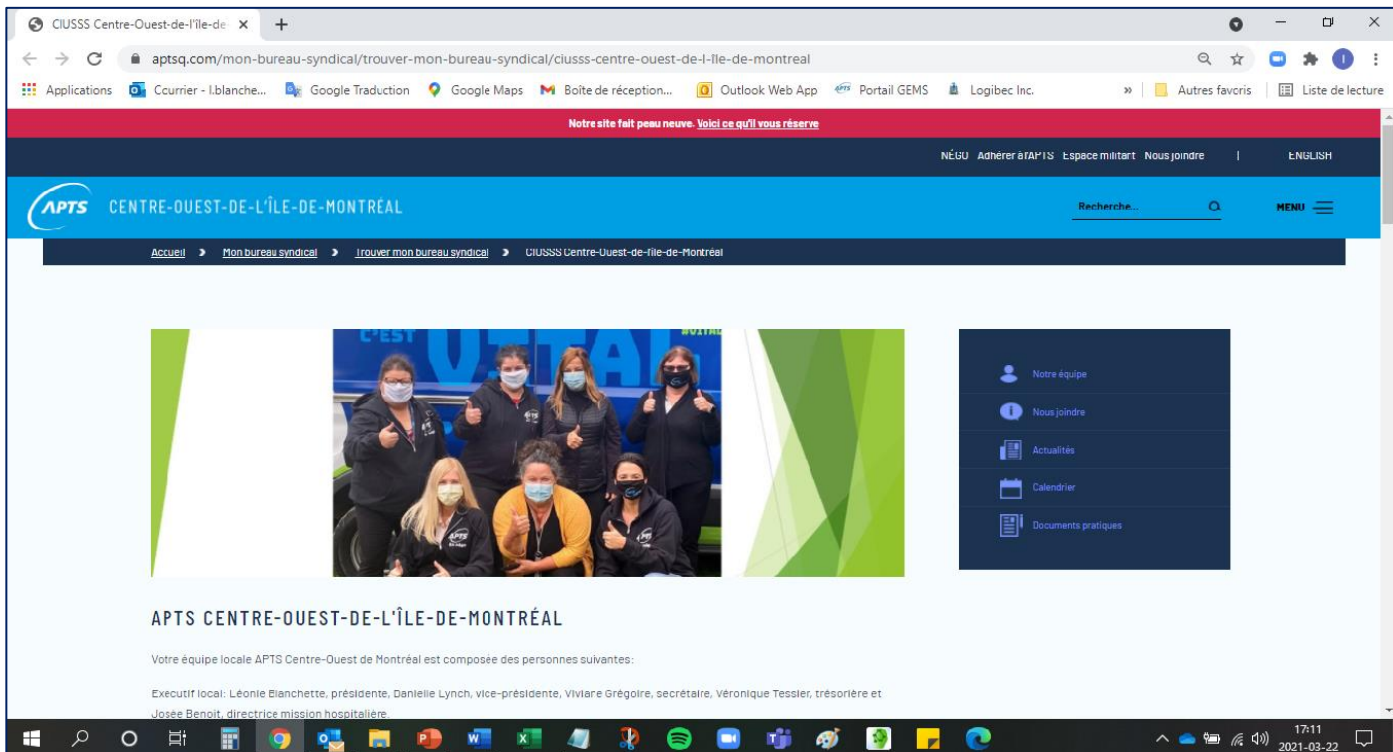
CIUSSS Centre-Ouest-de-l'île-de- ×

aptsq.com/mon-bureau-syndical/trouver-mon-bureau-syndical/ciusss-centre-ouest-de-l-ile-de-montreal

Applications Ccurrier - l.blanche... Google Traduction Google Maps Boîte de réception... Outlook Web App Portail GEMS Logibec Inc. » Autres favoris Liste de lecture

Notre site fait peau neuve. Voici ce qu'il vous réserve

NÉGO Adhérer à l'APTS Espace militant Nous joindre | ENGLISH

APTS CENTRE-OUEST-DE-L'ÎLE-DE-MONTRÉAL

Recherche...

MENU

Accueil › Mon bureau syndical › Trouver mon bureau syndical › CIUSSS Centre-Ouest-de-l'île-de-Montréal

C'EST VITAL

Notre équipe

Nous joindre

Actualités

Calendrier

Documents pratiques

APTS CENTRE-OUEST-DE-L'ÎLE-DE-MONTRÉAL

Votre équipe locale APTS Centre-Ouest de Montréal est composée des personnes suivantes:

Exécutif local: Léonie Blanchette, présidente, Danielle Lynch, vice-présidente, Viviane Grégoire, secrétaire, Véronique Tessier, trésorière et Josée Benoit, directrice mission hospitalière.

17:11
2021-03-22